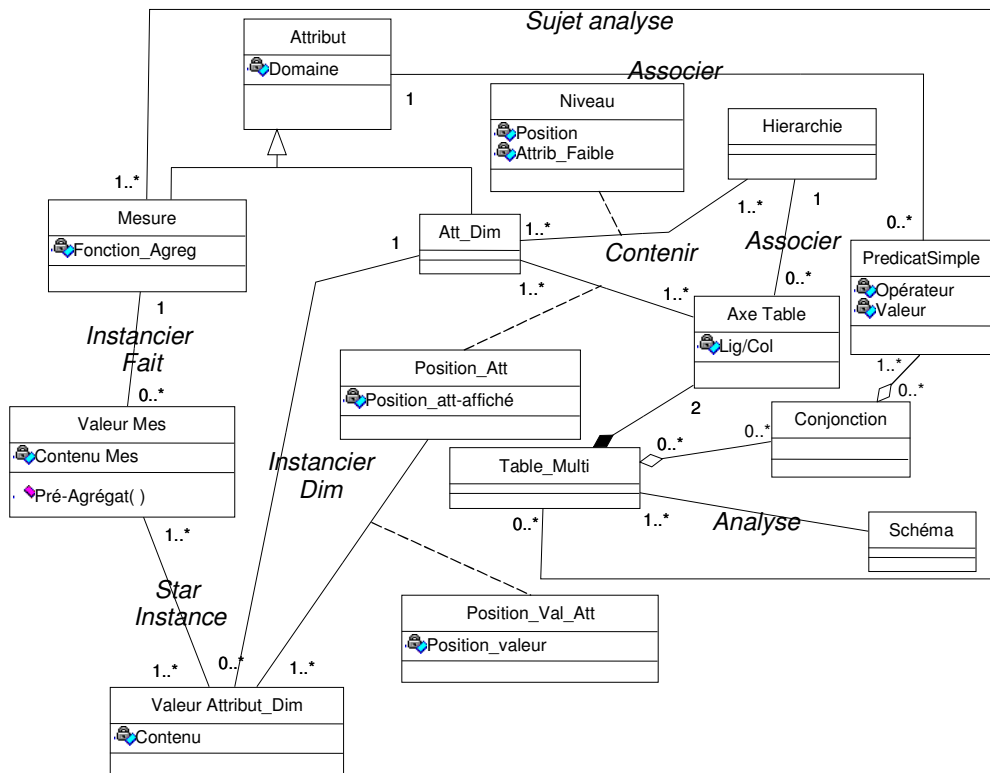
Sujet analyse

Attribut
Domaine

Associer

1

Niveau
Position
Attrib_Faible

Hierarchie

1..*

Mesure
Fonction_Agreg

1

Att_Dim

1..*

1..*

1

0..*

Contenir

Associer

PredicatSimple
Opérateur
Valeur

1..*

1..*

0..*

Axe Table
Lig/Col

1

Instancier
Fait

0..*

Position_Att
Position_att-affiché

1..*

0..*

Valeur Mes
Contenu Mes
Pré-Agrégat( )

2

Conjonction

0..*

0..*

Instancier
Dim

Table_Multi

1..*

0..*

1..*

Analyse

Schéma

Star
Instance

Position_Val_Att
Position_valeur

1..*

0..*

1..*

Valeur Attribut_Dim
Contenu